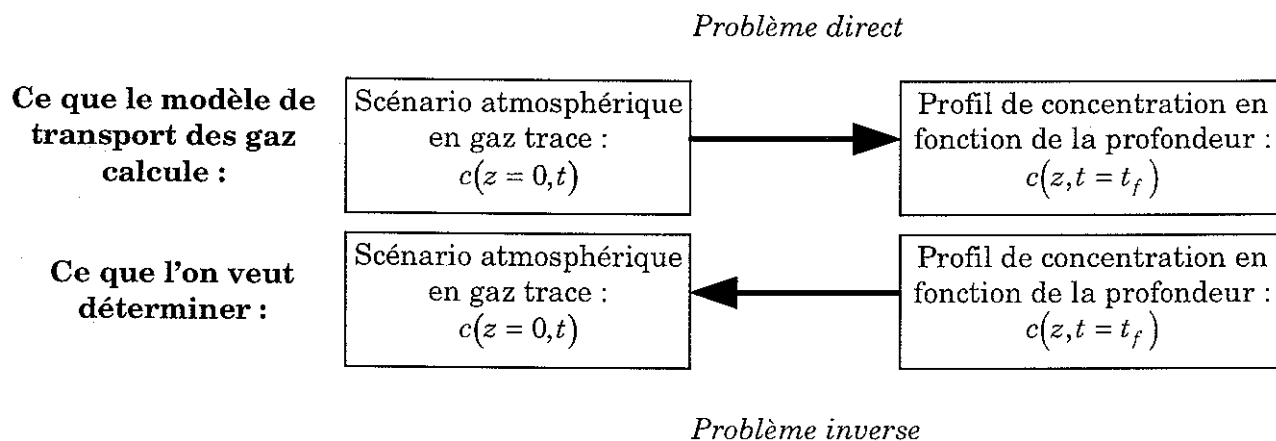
Problème direct

Ce que le modèle de transport des gaz calcule :

Scénario atmosphérique en gaz trace : $c(z=0,t)$

Profil de concentration en fonction de la profondeur : $c(z,t=t_f)$

Ce que l'on veut déterminer :

Scénario atmosphérique en gaz trace : $c(z=0,t)$

Profil de concentration en fonction de la profondeur : $c(z,t=t_f)$

Problème inverse